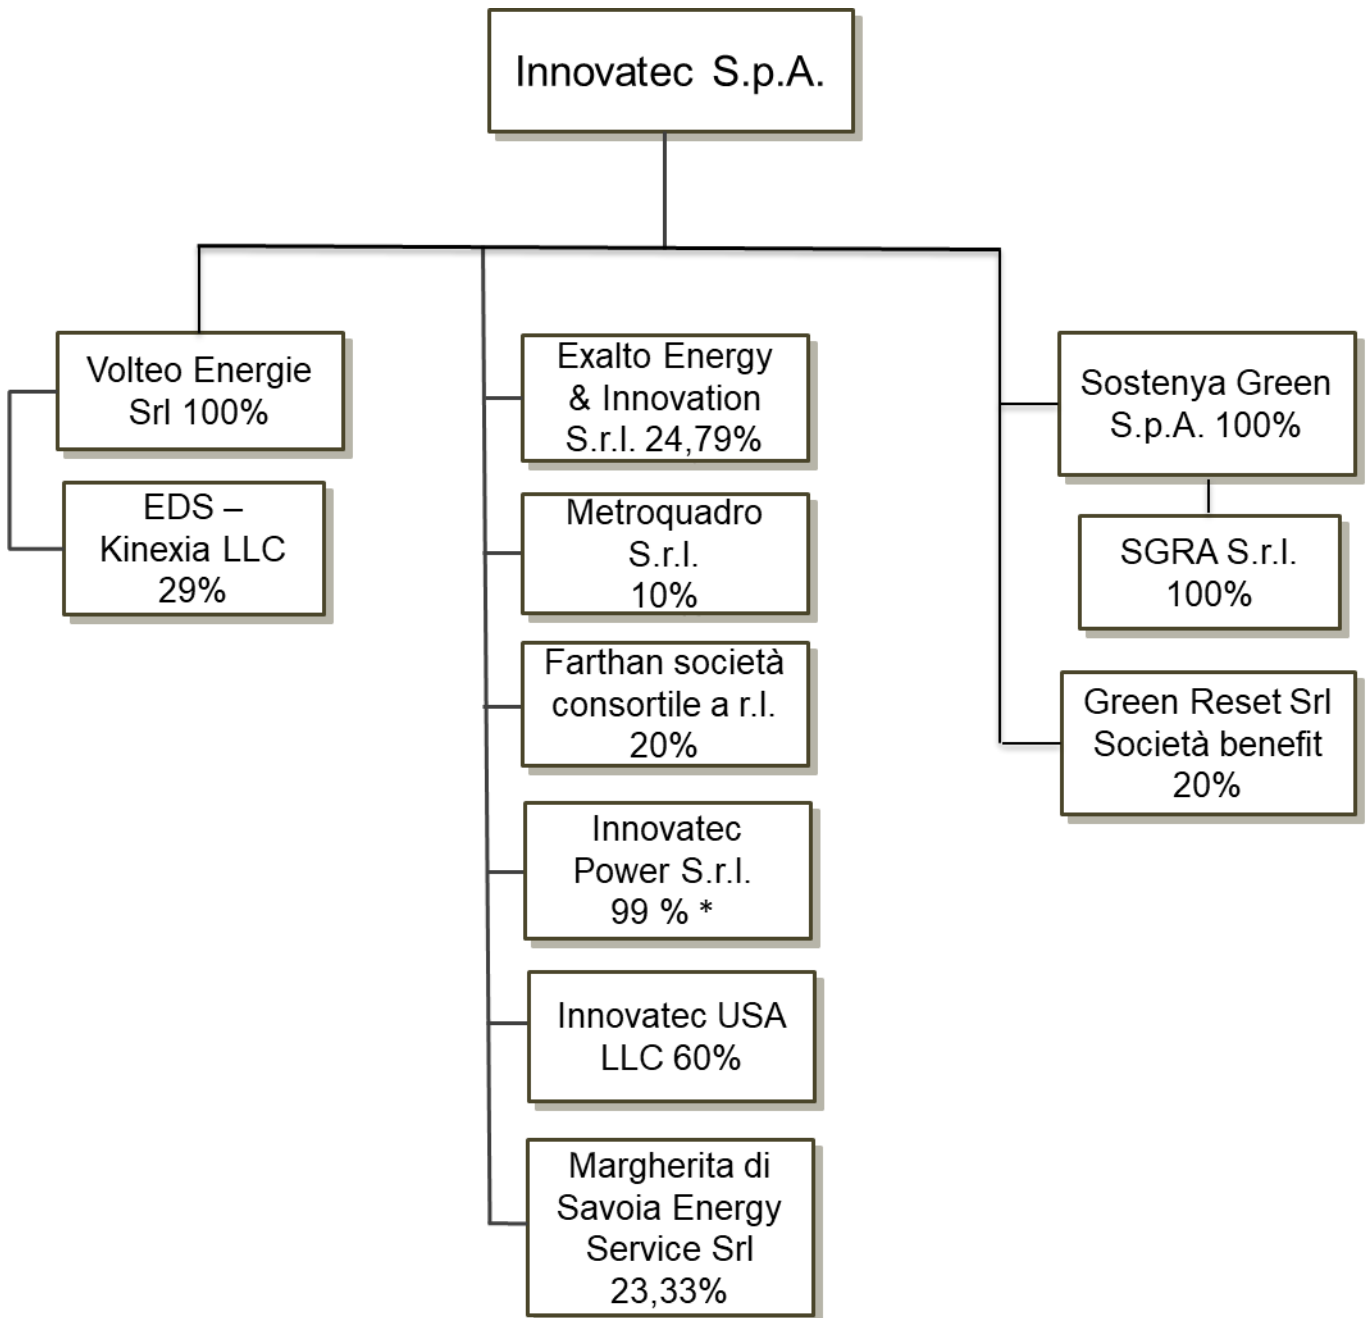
Innovatec S.p.A.

Volteo Energie Srl 100%

EDS – Kinexia LLC 29%

Exalto Energy & Innovation S.r.l. 24,79%

Metroquadro S.r.l. 10%

Farthan società consortile a r.l. 20%

Innovatec Power S.r.l. 99 % *

Innovatec USA LLC 60%

Margherita di Savoia Energy Service Srl 23,33%

Sostenya Green S.p.A. 100%

SGRA S.r.l. 100%

Green Reset Srl Società benefit 20%